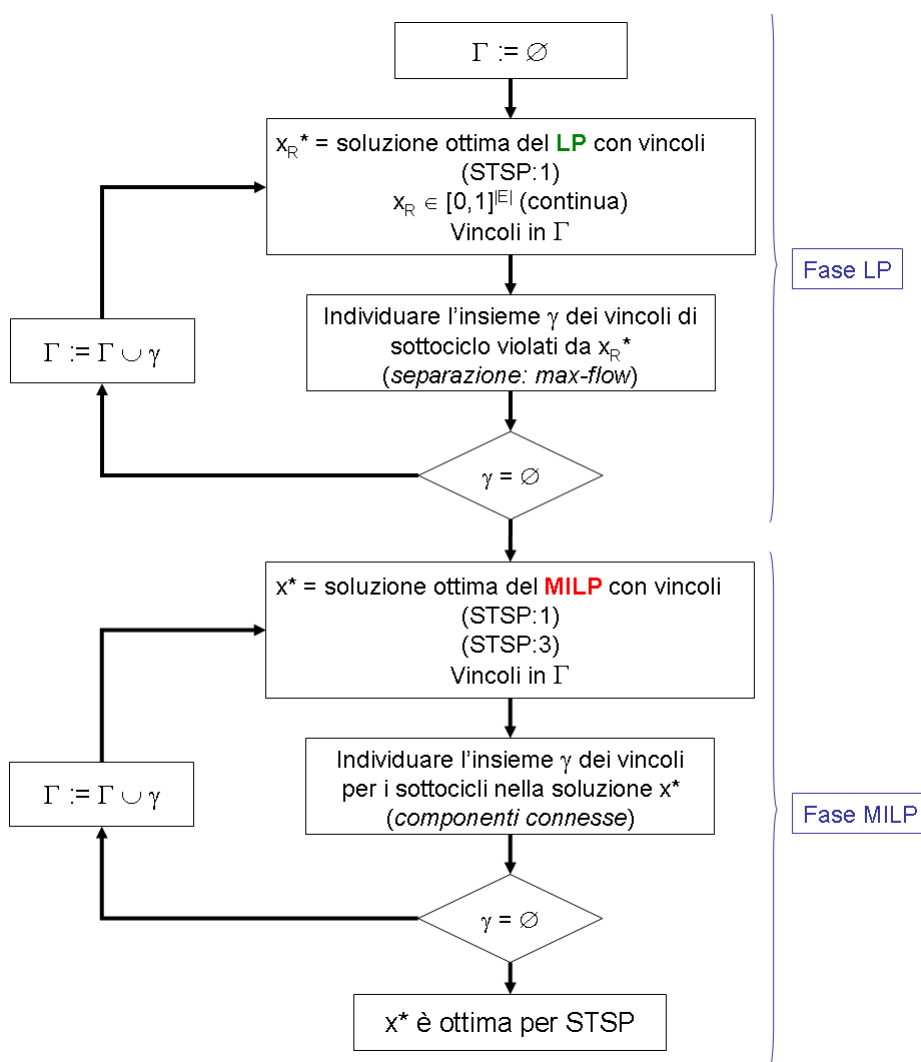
$\Gamma := \emptyset$

$x_R^*$ = soluzione ottima del LP con vincoli (STSP:1) $x_R \in [0,1]^{|E|}$ (continua) Vincoli in $\Gamma$

Fase LP

$\Gamma := \Gamma \cup \gamma$

Individuare l'insieme $\gamma$ dei vincoli di sottociclo violati da $x_R^*$ (separazione: max-flow)

$\gamma = \emptyset$

$x^*$ = soluzione ottima del MILP con vincoli (STSP:1) (STSP:3) Vincoli in $\Gamma$

$\Gamma := \Gamma \cup \gamma$

Individuare l'insieme $\gamma$ dei vincoli per i sottocicli nella soluzione $x^*$ (componenti connesse)

Fase MILP

$\gamma = \emptyset$

$x^*$ è ottima per STSP